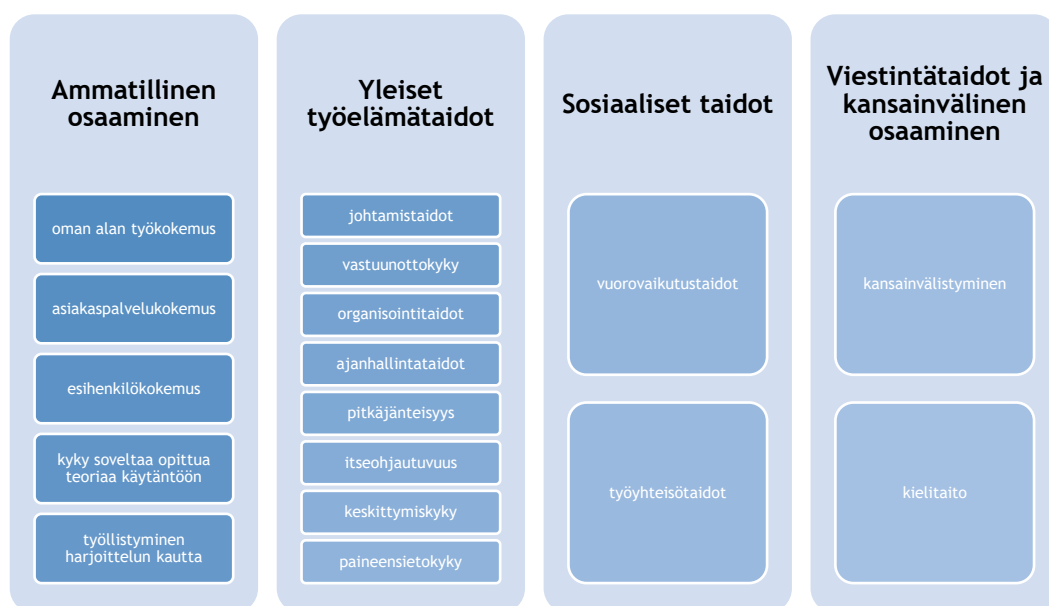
Ammatillinen osaaminen

oman alan työkokemus

asiakaspalvelukokemus

esihenkilökokemus

kyky soveltaa opittua teoriaa käytäntöön

työllistyminen harjoittelun kautta

Yleiset työelämätaidot

johtamistaidot

vastuunottokyky

organisointitaidot

ajanhallintataidot

pitkäjänteisyys

itseohjautuvuus

keskittymiskyky

paineensietokyky

Sosiaaliset taidot

vuorovaikutustaidot

työyhteisötaidot

Viestintätaidot ja kansainvälinen osaaminen

kansainvälistyminen

kielitaito